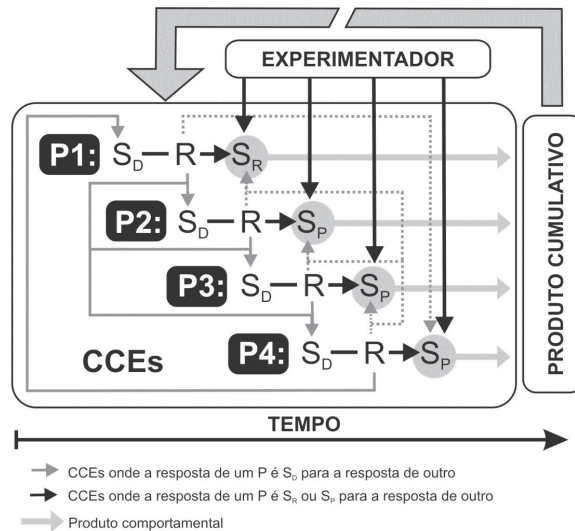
EXPERIMENTADOR

P1: $S_D$ — R → $S_R$

P2: $S_D$ — R → $S_P$

P3: $S_D$ — R → $S_P$

P4: $S_D$ — R → $S_P$

CCEs

PRODUTO CUMULATIVO

TEMPO

CCEs onde a resposta de um P é $S_D$ para a resposta de outro

CCEs onde a resposta de um P é $S_R$ ou $S_P$ para a resposta de outro

Produto comportamental